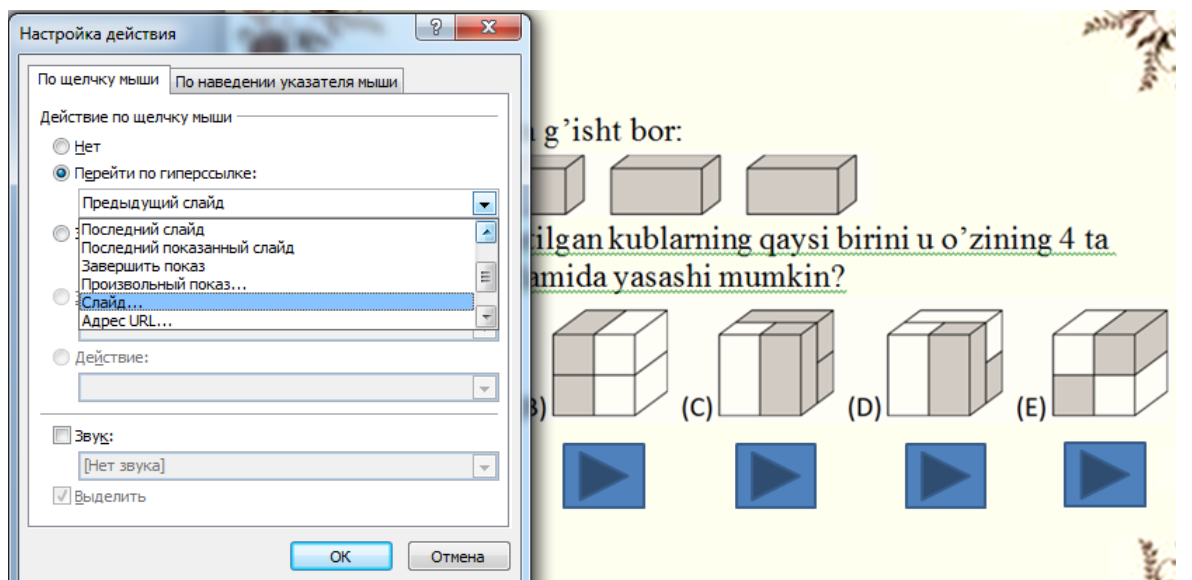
Настройка действия

По щелчку мыши | По наведении указателя мыши

Действие по щелчку мыши

Нет

Перейти по гиперссылке:

Предыдущий слайд

Последний слайд
Последний показанный слайд
Завершить показ
Произвольный показ...
Слайд...
Адрес URL...

Действие:

Звук:

[Нет звука]

Выделить

OK

Отмена

g'isht bor:

ilgan kublarning qaysi birini u o'zining 4 ta amida yasashi mumkin?

B) (C) (D) (E)